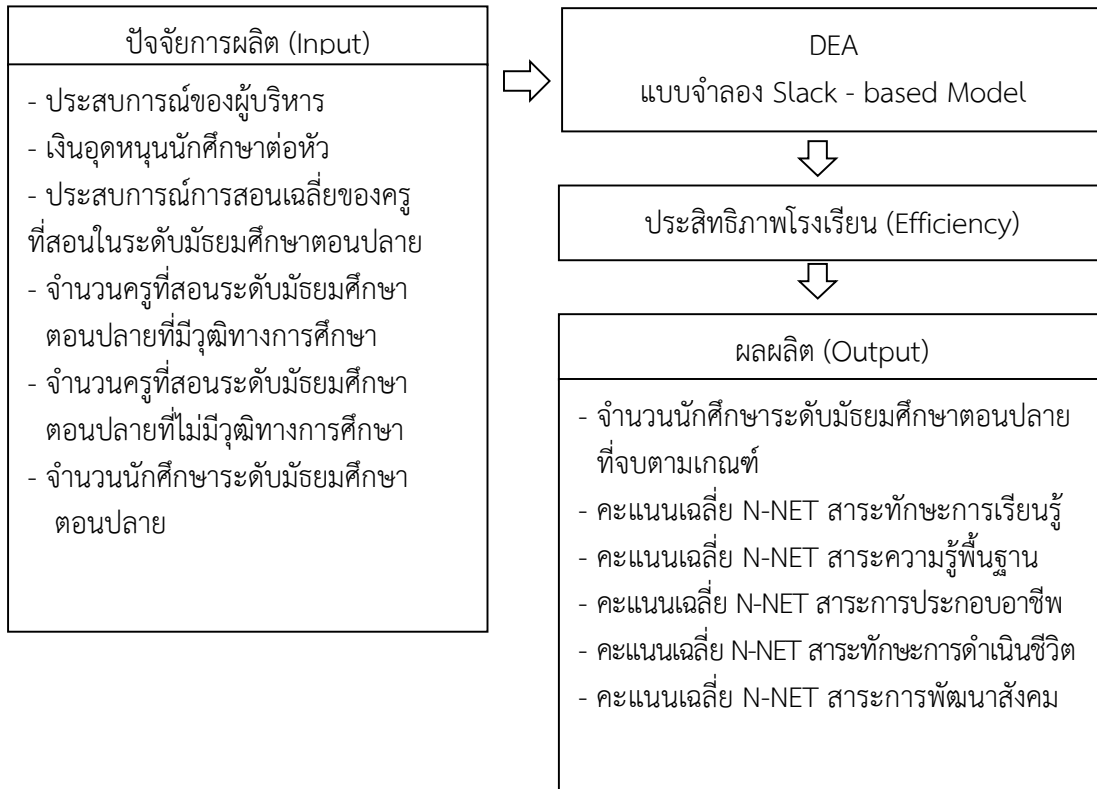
ปัจจัยการผลิต (Input)

- ประสบการณ์ของผู้บริหาร
- เงินอุดหนุนนักศึกษาต่อหัว
- ประสบการณ์การสอนเฉลี่ยของครูที่สอนในระดับมัธยมศึกษาตอนปลาย
- จำนวนครูที่สอนระดับมัธยมศึกษาตอนปลายที่มีวุฒิทางการศึกษา
- จำนวนครูที่สอนระดับมัธยมศึกษาตอนปลายที่ไม่มีวุฒิทางการศึกษา
- จำนวนนักศึกษาระดับมัธยมศึกษาตอนปลาย

DEA
แบบจำลอง Slack - based Model

ประสิทธิภาพโรงเรียน (Efficiency)

ผลผลิต (Output)

- จำนวนนักศึกษาระดับมัธยมศึกษาตอนปลายที่จบตามเกณฑ์
- คะแนนเฉลี่ย N-NET สาระทักษะการเรียนรู้
- คะแนนเฉลี่ย N-NET สาระความรู้พื้นฐาน
- คะแนนเฉลี่ย N-NET สาระการประกอบอาชีพ
- คะแนนเฉลี่ย N-NET สาระทักษะการดำเนินชีวิต
- คะแนนเฉลี่ย N-NET สาระการพัฒนาสังคม